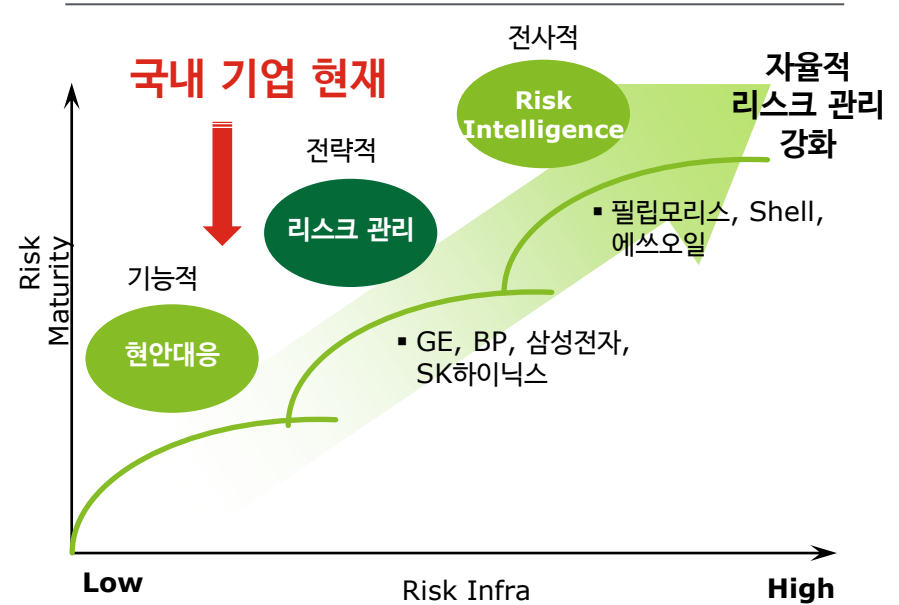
국내 기업 현재

전사적

Risk Intelligence

자율적 리스크 관리 강화

전략적

리스크 관리

기능적

현안대응

Risk Maturity

▪ 필립모리스, Shell, 에쓰오일

▪ GE, BP, 삼성전자, SK하이닉스

Low

Risk Infra

High